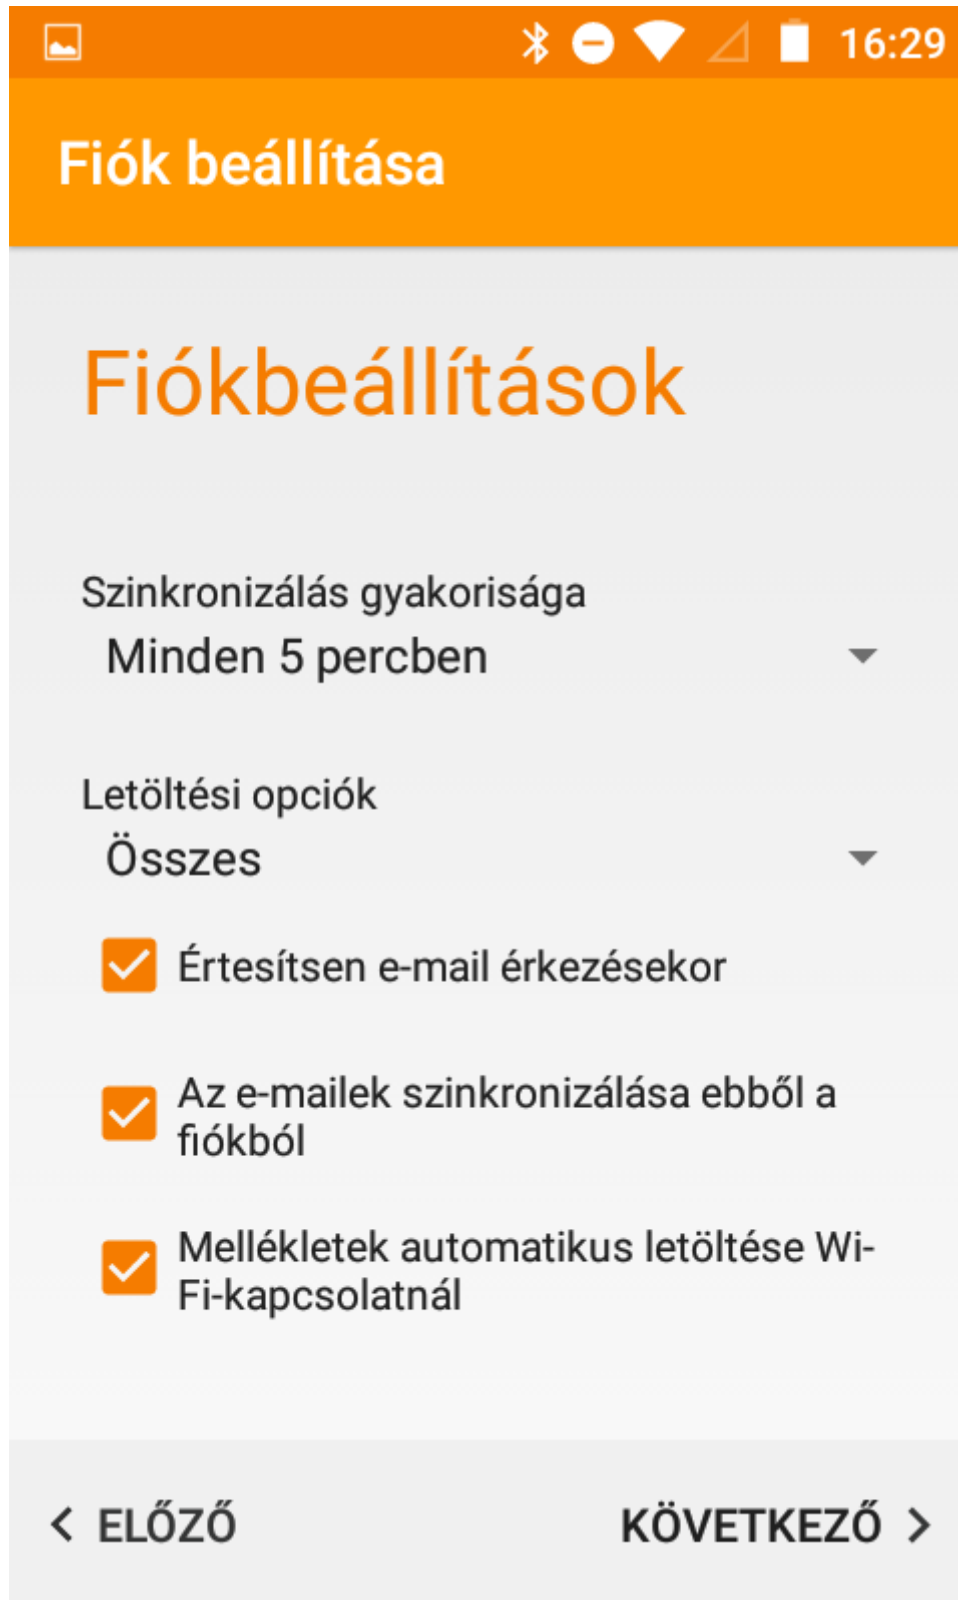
16:29

Fiók beállítása

Fiókbeállítások

Szinkronizálás gyakorisága
Minden 5 percben

Letöltési opciók
Összes

Értesítsen e-mail érkezésekor

Az e-mailek szinkronizálása ebből a fiókból

Mellékletek automatikus letöltése Wi-Fi-kapcsolatnál

< ELŐZŐ
KÖVETKEZŐ >